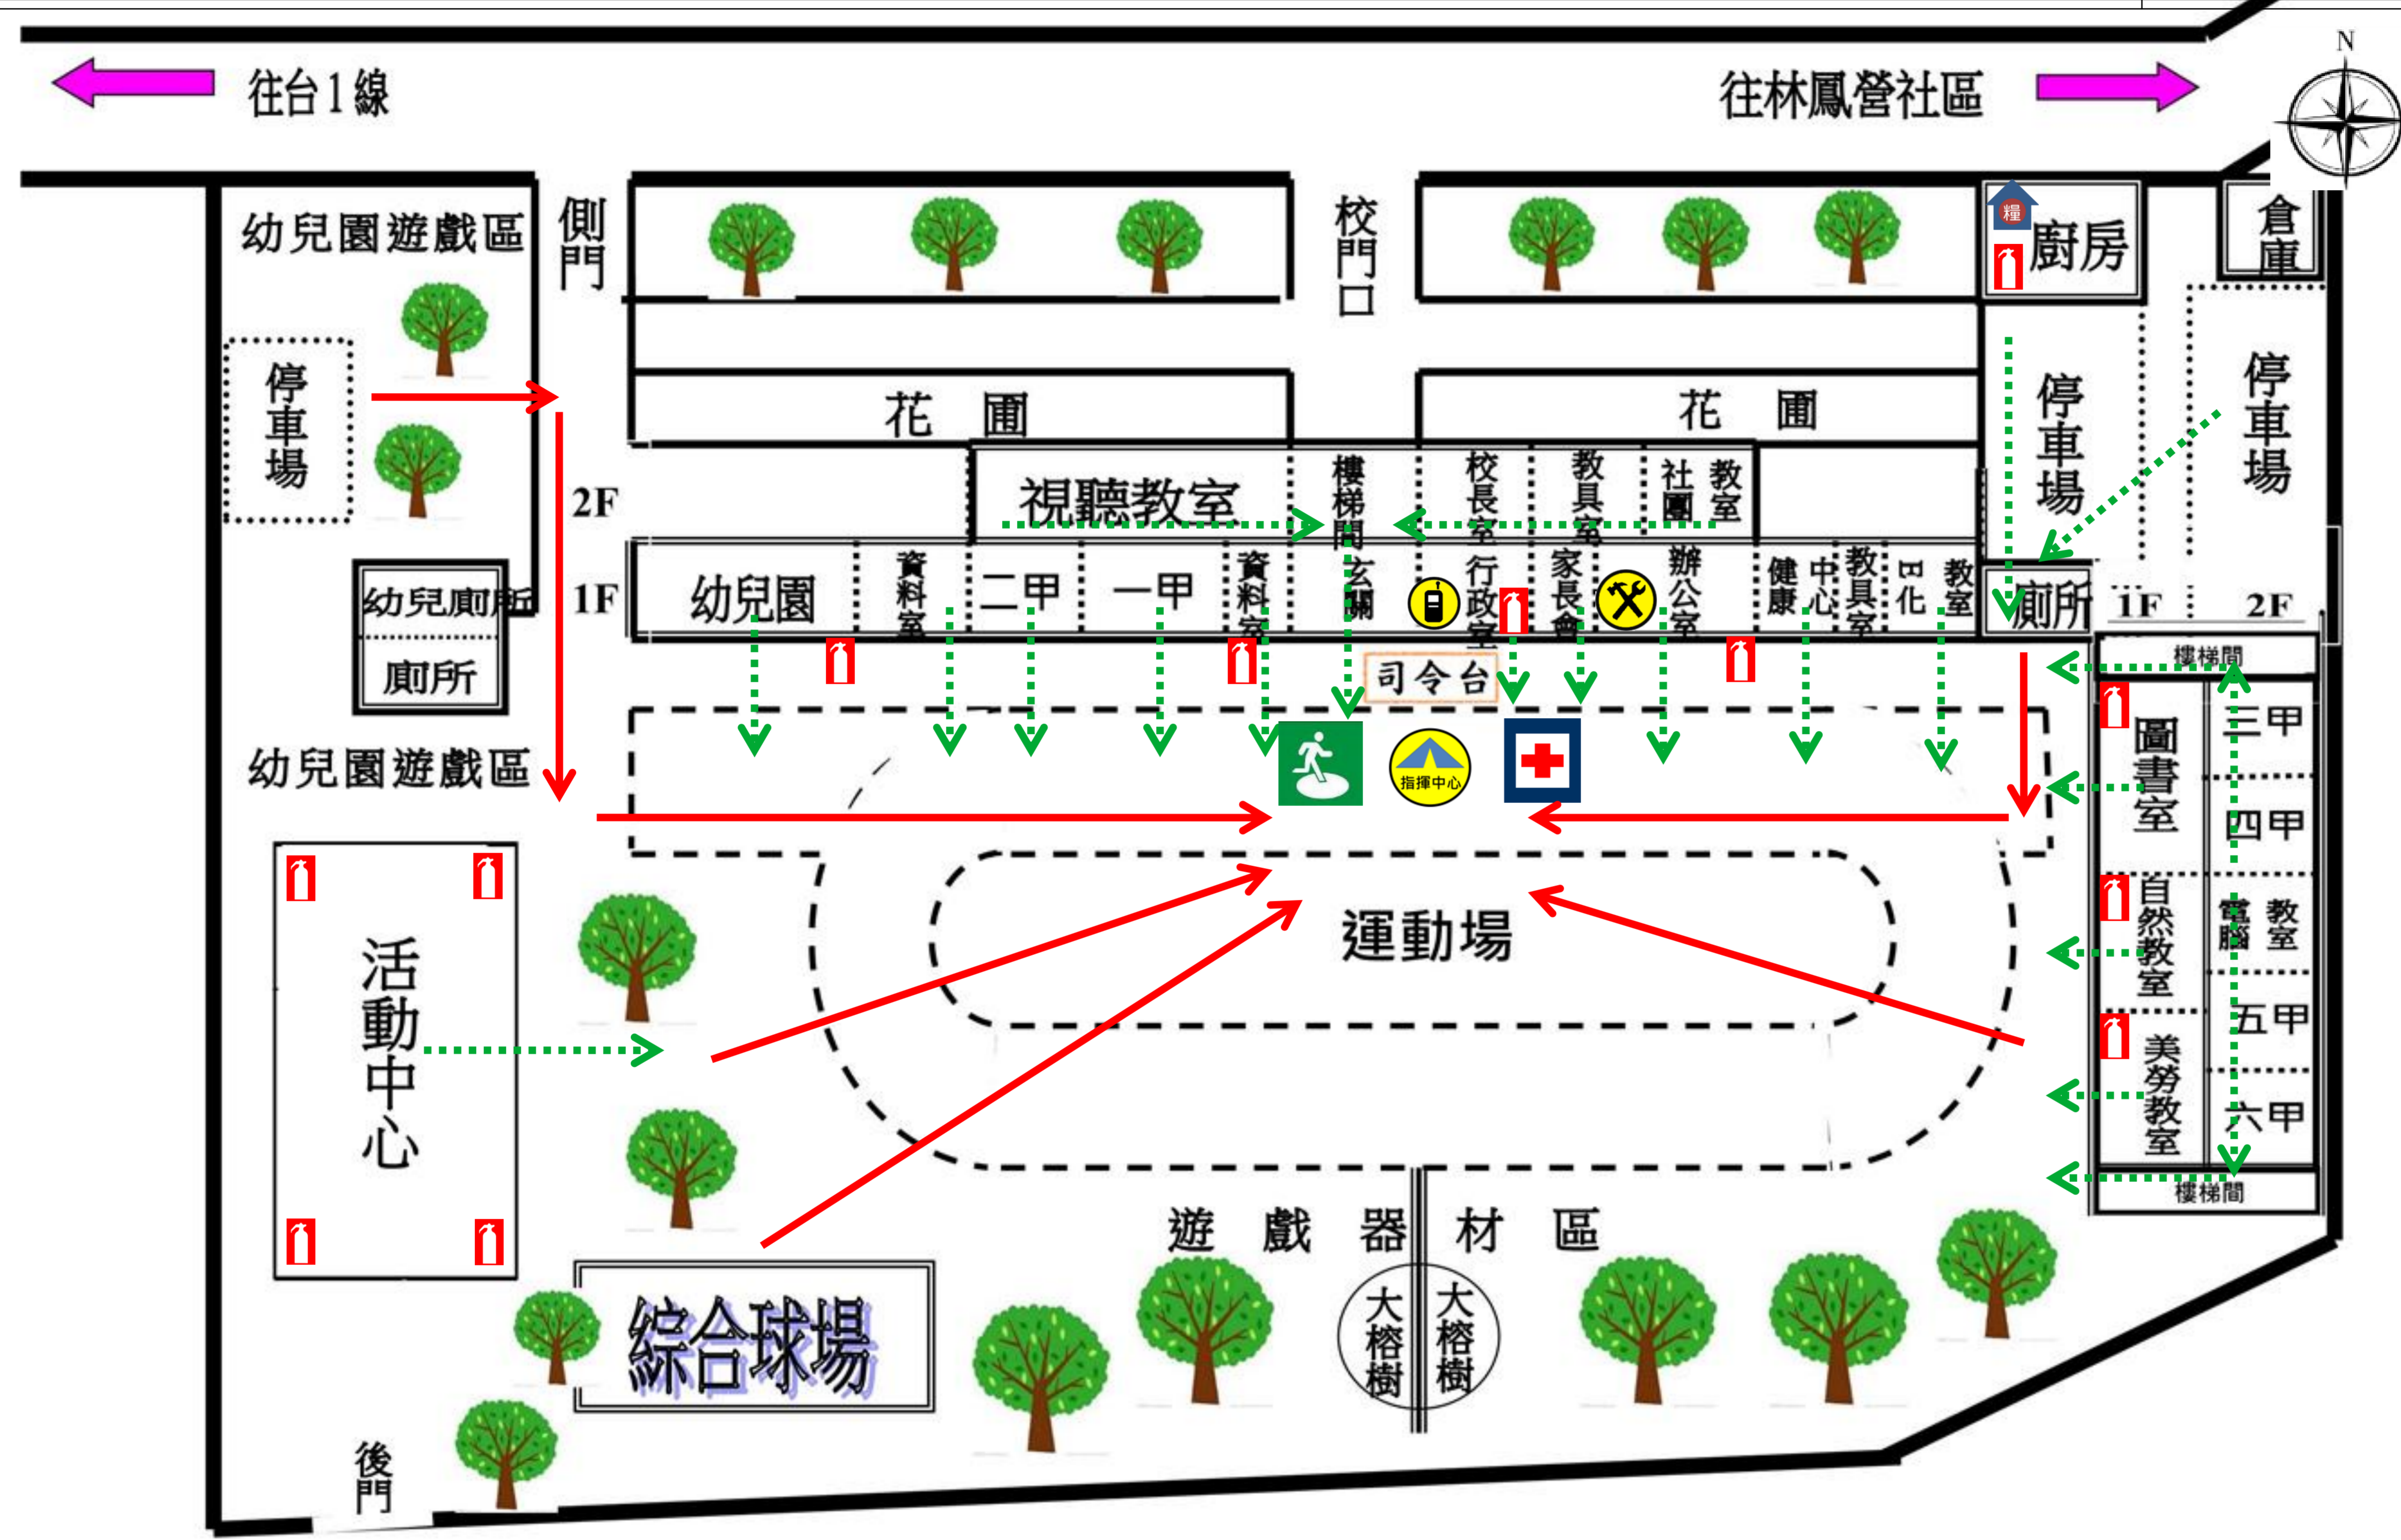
往台1線
往林鳳營社區
N
幼兒園遊戲區
側門
校門口
糧
廚房
倉庫
停車場
花圃
花圃
停車場
停車場
2F
視聽教室
樓梯間
校長室
教具室
社團教室
幼兒廁所
1F
幼兒園
資料室
二甲
一甲
資料室
玄關
行政室
家長會
辦公室
健康中心
教具室
日化教室
廁所
1F
2F
廁所
司令台
樓梯間
三甲
圖書室
幼兒園遊戲區
指揮中心
四甲
運動場
自然教室
電腦教室
活動中心
五甲
美勞教室
六甲
樓梯間
遊戲器材區
大榕樹
大榕樹
綜合球場
後門